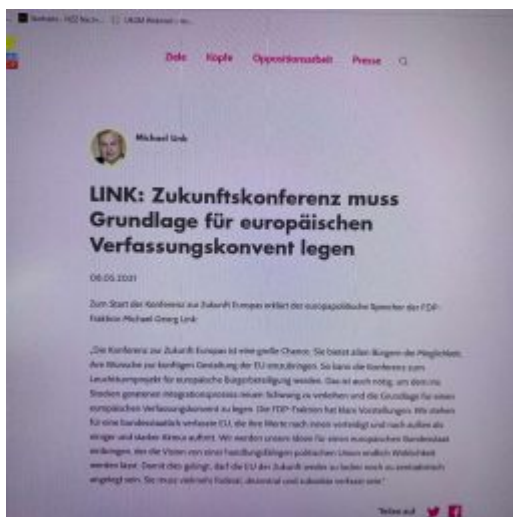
Ziele Köpfe Oppositionsarbeit Presse

Michael Link

LINK: Zukunftskonferenz muss Grundlage für europäischen Verfassungskonvent legen

08.05.2021

Zum Start der Konferenz zur Zukunft Europas erklärt der europapolitische Sprecher der FDP-Fraktion Michael Georg Link:

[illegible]

Teilen auf